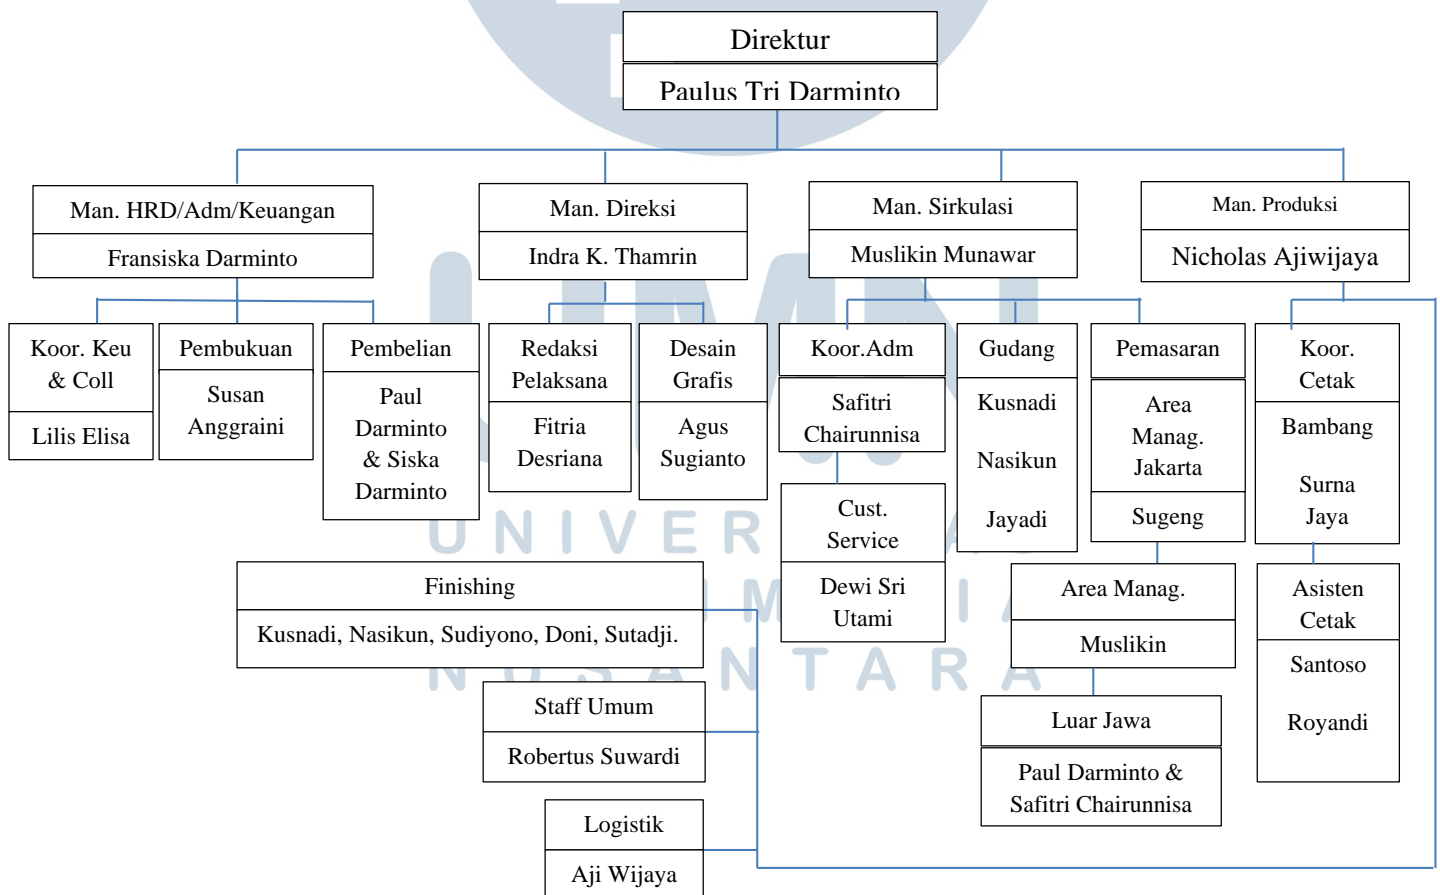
Direktur

Paulus Tri Darminto

Man. HRD/Adm/Keuangan

Fransiska Darminto

Man. Direksi

Indra K. Thamrin

Man. Sirkulasi

Muslikin Munawar

Man. Produksi

Nicholas Ajiwijaya

Koor. Keu & Coll

Lilis Elisa

Pembukuan

Susan Anggraini

Pembelian

Paul Darminto & Siska Darminto

Redaksi Pelaksana

Fitria Desriana

Desain Grafis

Agus Sugianto

Koor.Adm

Safitri Chairunnisa

Cust. Service

Dewi Sri Utami

Gudang

Kusnadi

Nasikun

Jayadi

Pemasaran

Area Manag. Jakarta

Sugeng

Area Manag.

Muslikin

Luar Jawa

Paul Darminto & Safitri Chairunnisa

Koor. Cetak

Bambang

Surna Jaya

Asisten Cetak

Santoso

Royandi

Finishing

Kusnadi, Nasikun, Sudiyono, Doni, Sutadji.

Staff Umum

Robertus Suwardi

Logistik

Aji Wijaya

UNIVERSITAS MULTIMEDIA NUSANTARA